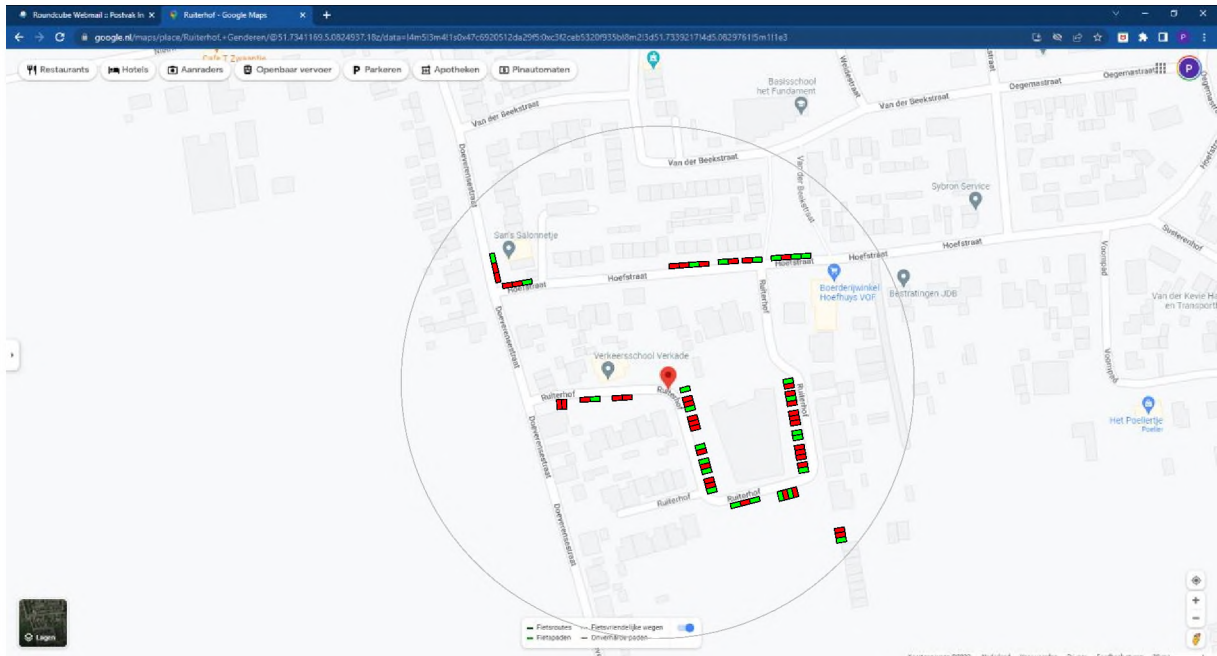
Roundcube Webmail :: Postvak In ×
Ruiterhof - Google Maps ×
google.nl/maps/place/Ruiterhof,+Genderen/@51.7341169,5.0824937,18z/data=!4m5!3m4!1s0x47c6920512da29f5:0xc3f2ceb5320f935b!8m2!3d51.7339217!4d5.0829761!5m1!1e3

Restaurants
Hotels
Aanraders
Openbaar vervoer
Parkeren
Apotheken
Pinautomaten

Basisschool het Fundament
Van der Beekstraat
Oegemastraat
Oegemastraat
Van der Beekstraat
Van der Beekstraat
Van der Beekstraat
Sybron Service
Cafe 't Zwaantje
San's Salonnetje
Hoefstraat
Hoefstraat
Hoefstraat
Hoefstraat
Hoefstraat
Boerderijwinkel Hoefhuys VOF
Bestratingen JDB
Van der Kevie Hout en Transport
Doeverensestraat
Doeverensestraat
Doeverensestraat
Doeverensestraat
Ruiterhof
Ruiterhof
Ruiterhof
Ruiterhof
Ruiterhof
Ruiterhof
Verkeersschool Verkade
Vioolpad
Vioolpad
Het Poelletje
Poeler

Lagen
Fietsroutes
Fietsvriendelijke wegen
Fietspaden
Onverharde paden